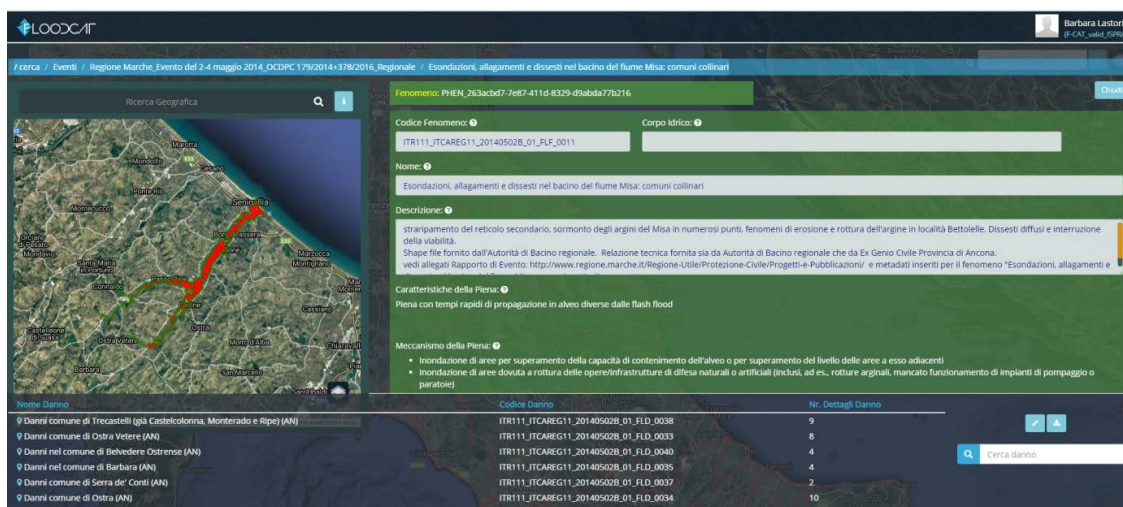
FLOODCAT

Barbara Lastori
(F-CAT_valid_ISPR

/ cerca / Eventi / Regione Marche_Evento del 2-4 maggio 2014_OCDPC 179/2014+378/2016_Regionale / Esondazioni, allagamenti e dissesti nel bacino del fiume Misa: comuni collinari

Ricerca Geografica

Fenomeno: PHEN_263acbd7-7e87-411d-8329-d9abda77b216

Chiudi

Codice Fenomeno:
ITR111_ITCAREG11_20140502B_01_FLF_0011

Corpo Idrico:

Nome:
Esondazioni, allagamenti e dissesti nel bacino del fiume Misa: comuni collinari

Descrizione:
straripamento del reticolo secondario, sormonto degli argini del Misa in numerosi punti, fenomeni di erosione e rottura dell'argine in località Bettolelle. Dissesti diffusi e interruzione della viabilità.
Shape file fornito dall'Autorità di Bacino regionale. Relazione tecnica fornita sia da Autorità di Bacino regionale che da Ex Genio Civile Provincia di Ancona.
vedi allegati Rapporto di Evento: http://www.regione.marche.it/Regione-Utile/Protezione-Civile/Progetti-e-Pubblicazioni/ e metadati inseriti per il fenomeno "Esondazioni, allagamenti e

Caratteristiche della Piena:
Piena con tempi rapidi di propagazione in alveo diverse dalle flash flood

Meccanismo della Piena:
• Inondazione di aree per superamento della capacità di contenimento dell'alveo o per superamento del livello delle aree a esso adiacenti
• Inondazione di aree dovuta a rottura delle opere/infrastrutture di difesa naturali o artificiali (inclusi, ad es., rotture arginali, mancato funzionamento di impianti di pompaggio o paratoie)

Marotta
Mondolfo
Ponte Rio
Monterado
Senigallia
Corinaldo
Passera
Marzocca
Montignano
Santa Maria
Casine
Ostra
Ostra Vetere
Castelleone di Suasa
Barbara
Monte San Vito
Cassiano
Morro d'Alba
Chiaravalle
San Marcello

| Nome Danno | Codice Danno | Nr. Dettagli Danno |
|---|---|---|
| Danni comune di Trecastelli (già Castelcolonna, Monterado e Ripe) (AN) | ITR111_ITCAREG11_20140502B_01_FLD_0038 | 9 |
| Danni comune di Ostra Vetere (AN) | ITR111_ITCAREG11_20140502B_01_FLD_0033 | 8 |
| Danni nel comune di Belvedere Ostrense (AN) | ITR111_ITCAREG11_20140502B_01_FLD_0040 | 4 |
| Danni nel comune di Barbara (AN) | ITR111_ITCAREG11_20140502B_01_FLD_0035 | 4 |
| Danni comune di Serra de' Conti (AN) | ITR111_ITCAREG11_20140502B_01_FLD_0037 | 2 |
| Danni comune di Ostra (AN) | ITR111_ITCAREG11_20140502B_01_FLD_0034 | 10 |

Cerca danno